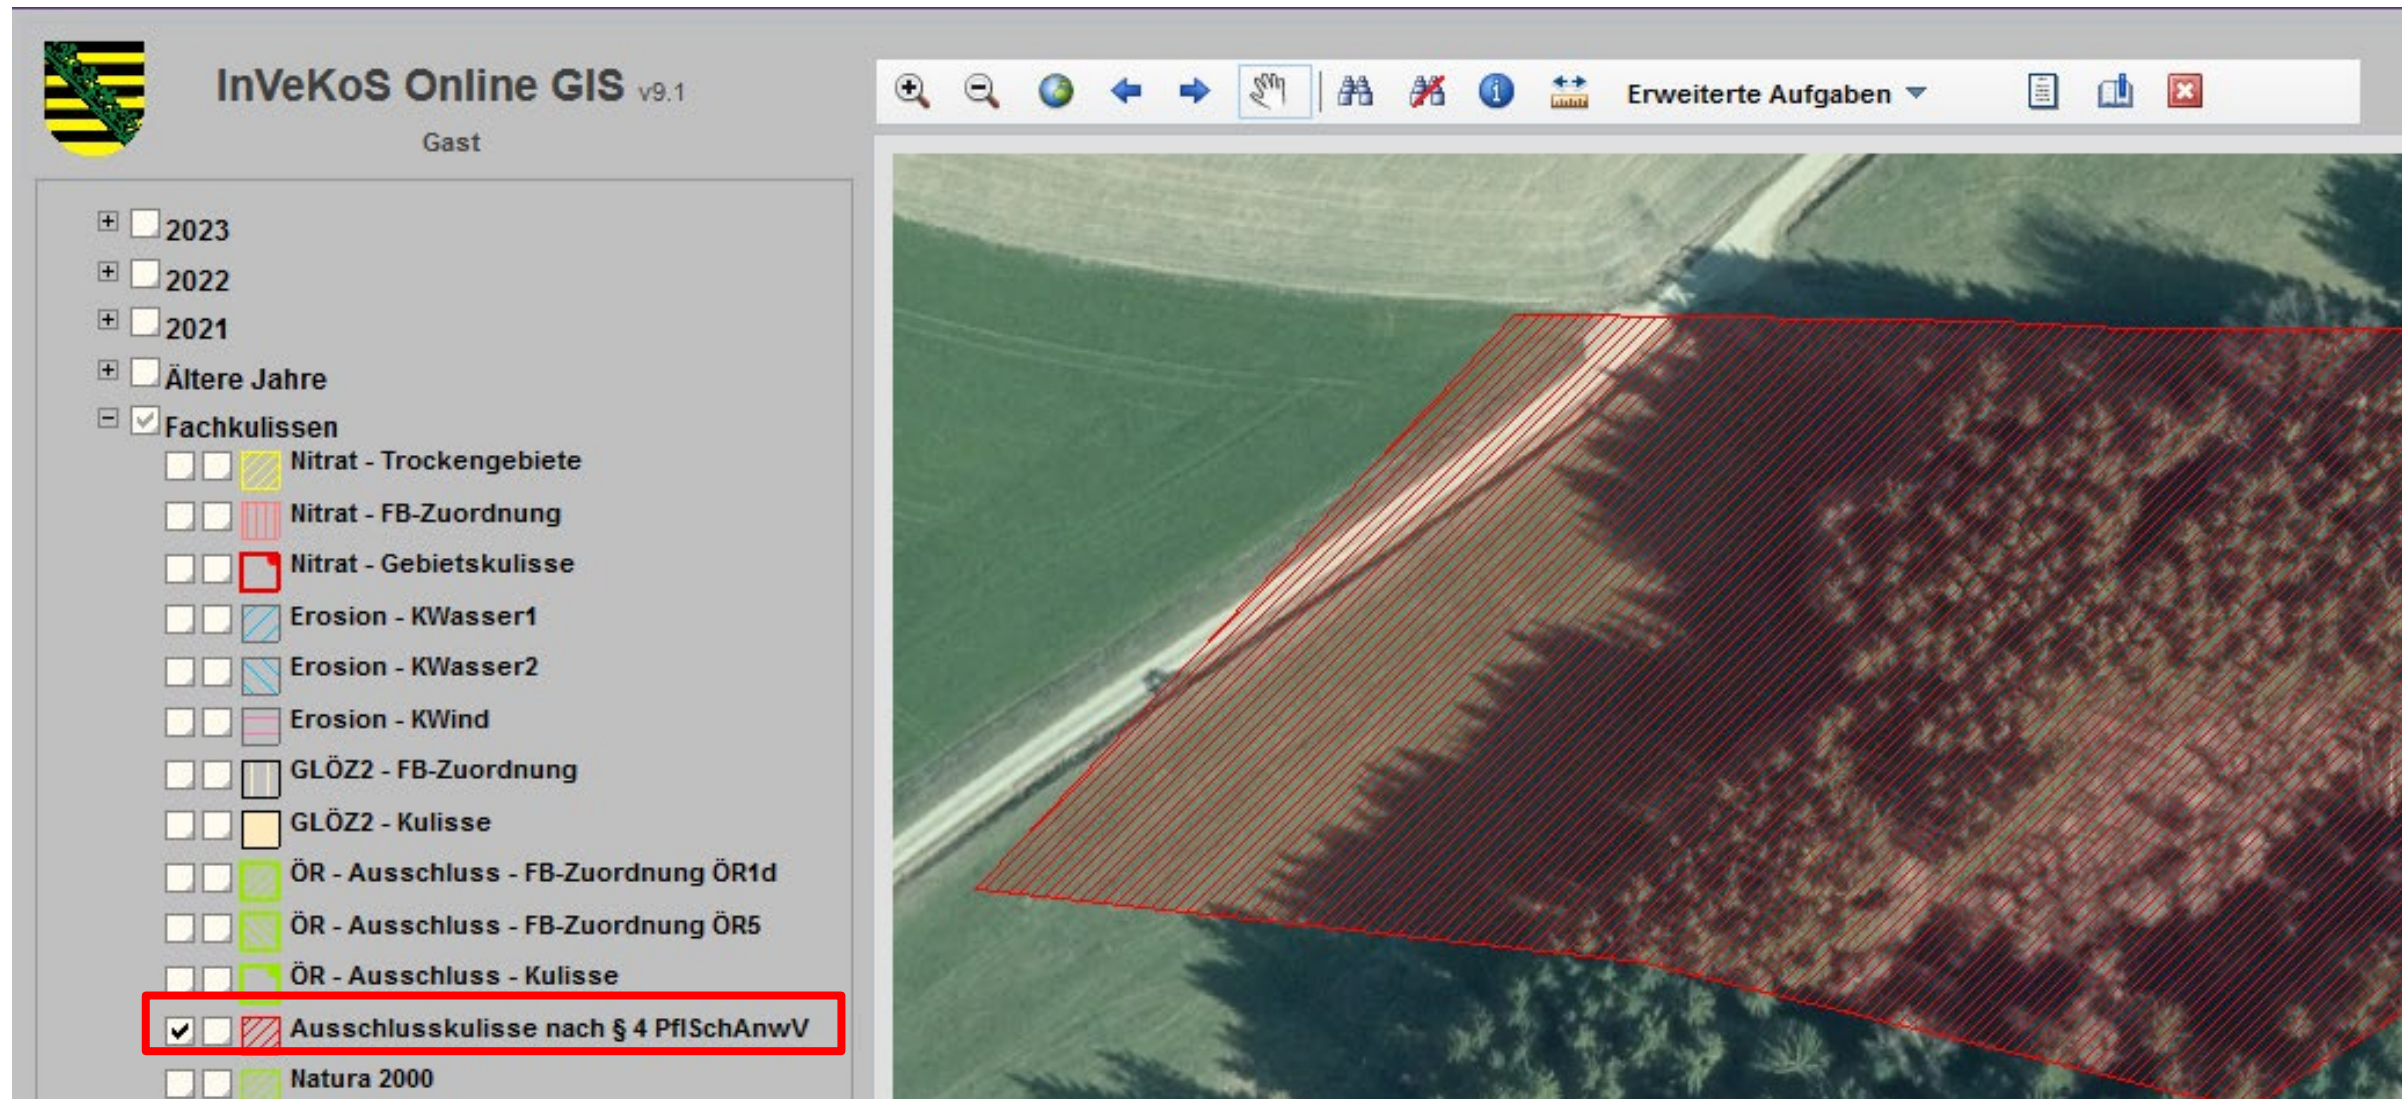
InVeKoS Online GIS v9.1
Gast

Erweiterte Aufgaben

2023
2022
2021
Ältere Jahre
Fachkulissen
Nitrat - Trockengebiete
Nitrat - FB-Zuordnung
Nitrat - Gebietskulisse
Erosion - KWasser1
Erosion - KWasser2
Erosion - KWind
GLÖZ2 - FB-Zuordnung
GLÖZ2 - Kulisse
ÖR - Ausschluss - FB-Zuordnung ÖR1d
ÖR - Ausschluss - FB-Zuordnung ÖR5
ÖR - Ausschluss - Kulisse
Ausschlusskulisse nach § 4 PflSchAnwV
Natura 2000